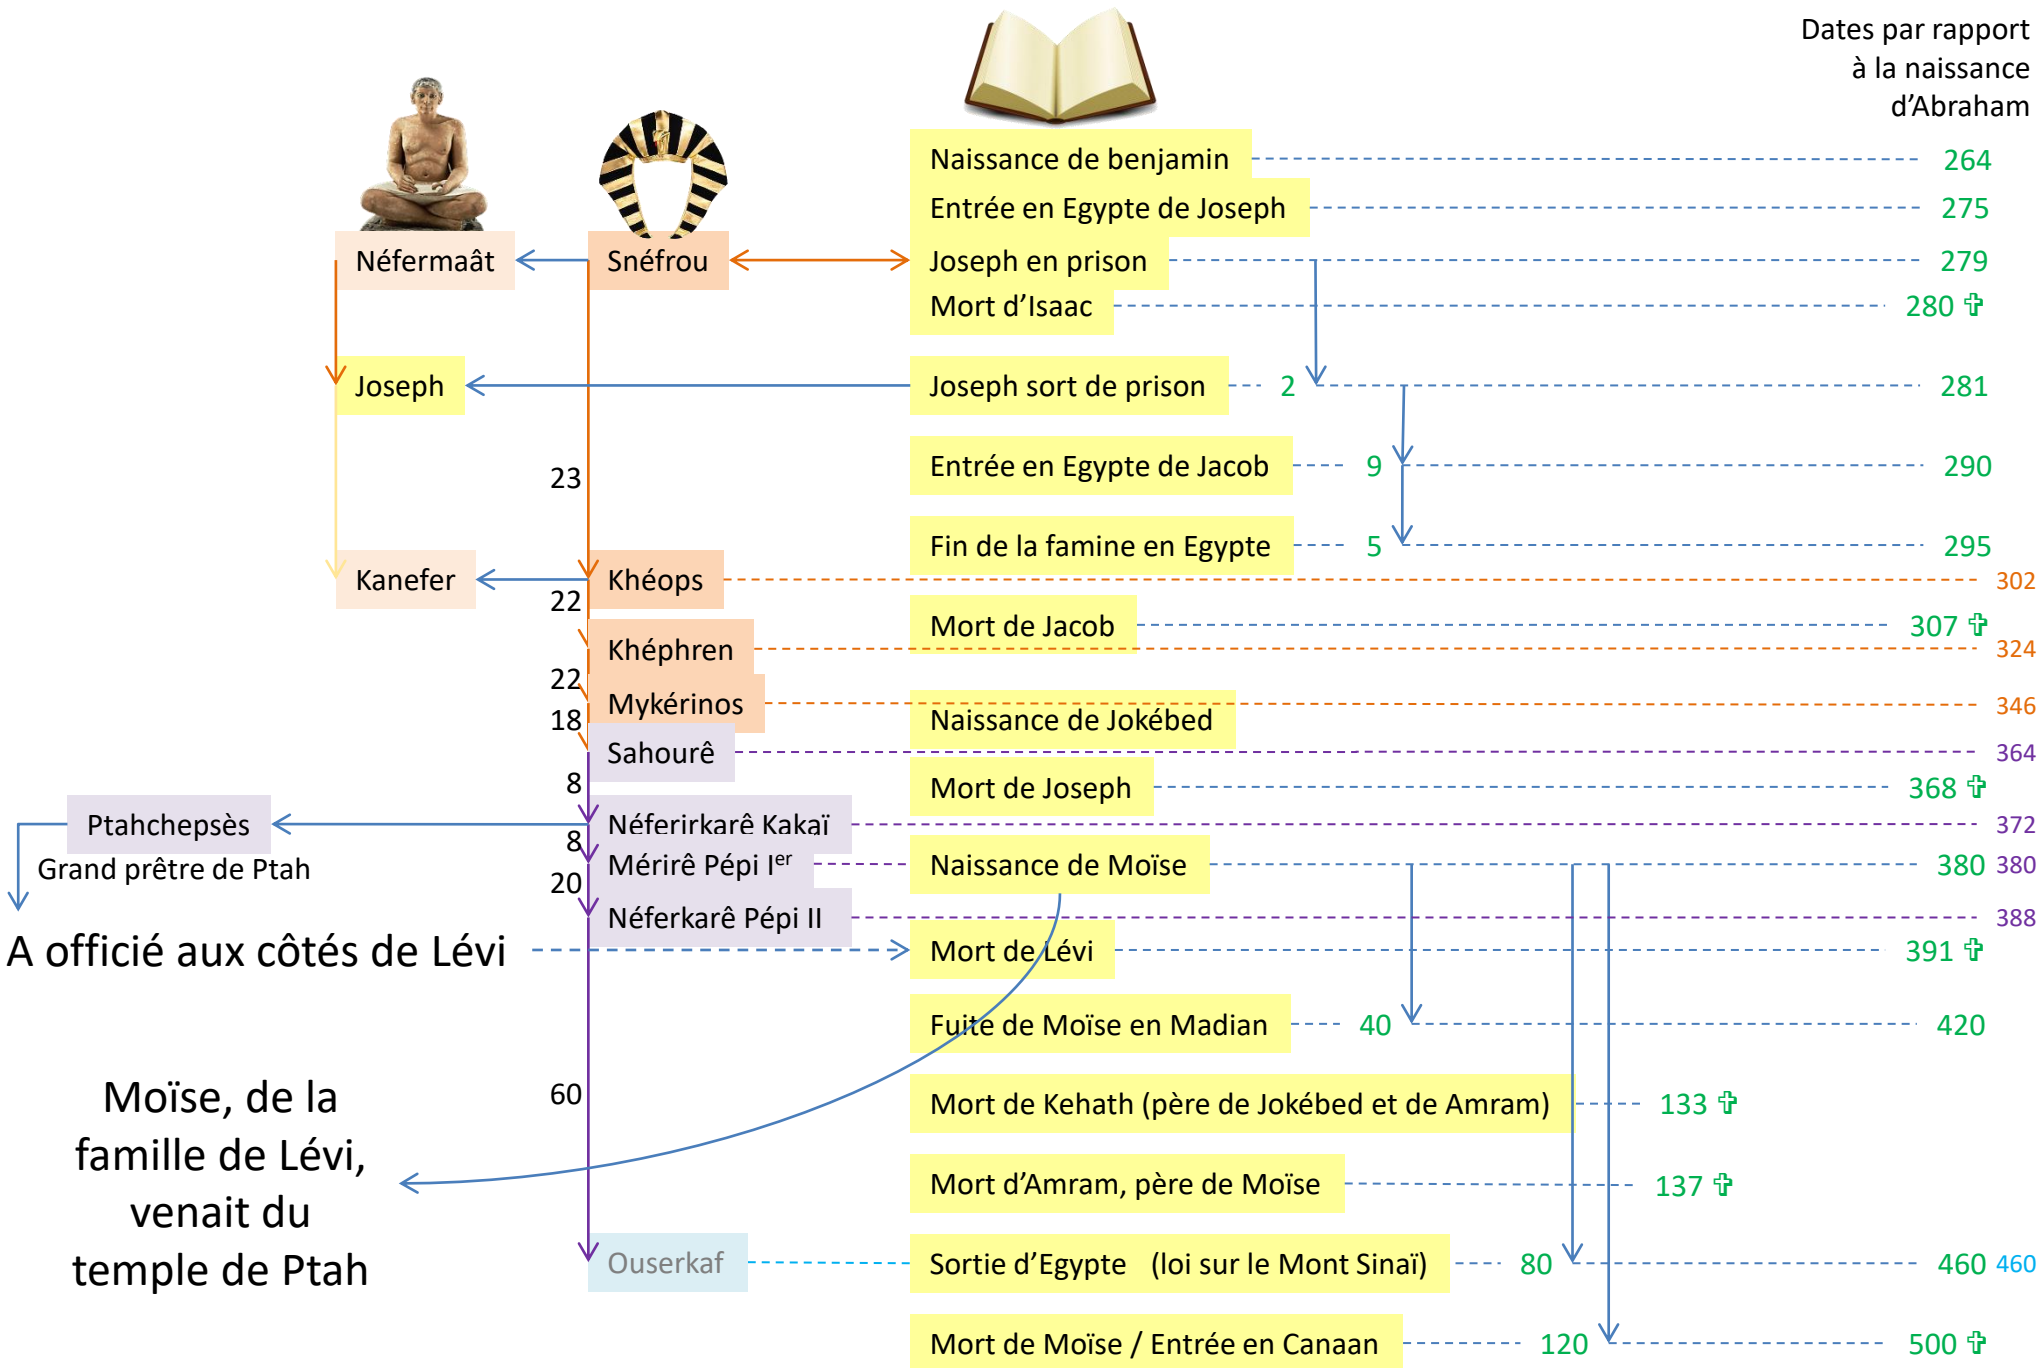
Dates par rapport à la naissance d’Abraham

Naissance de benjamin 264
Entrée en Egypte de Joseph 275
Néfermaât Snéfrou Joseph en prison 279
Mort d’Isaac 280 ✞
Joseph Joseph sort de prison 2 281
Entrée en Egypte de Jacob 9 290
23
Fin de la famine en Egypte 5 295
Kanefer Khéops 302
22
Mort de Jacob 307 ✞
Khéphren 324
22
Mykérinos 346
18
Naissance de Jokébed
Sahourê 364
8
Mort de Joseph 368 ✞
Ptahchepsès Néferirkarê Kakaï 372
Grand prêtre de Ptah
8
Mérirê Pépi Ier
Naissance de Moïse 380 380
20
Néferkarê Pépi II 388
A officié aux côtés de Lévi
Mort de Lévi 391 ✞
Fuite de Moïse en Madian 40 420
60
Moïse, de la famille de Lévi, venait du temple de Ptah
Mort de Kehath (père de Jokébed et de Amram) 133 ✞
Mort d’Amram, père de Moïse 137 ✞
Ouserkaf
Sortie d’Egypte (loi sur le Mont Sinaï) 80 460 460
Mort de Moïse / Entrée en Canaan 120 500 ✞